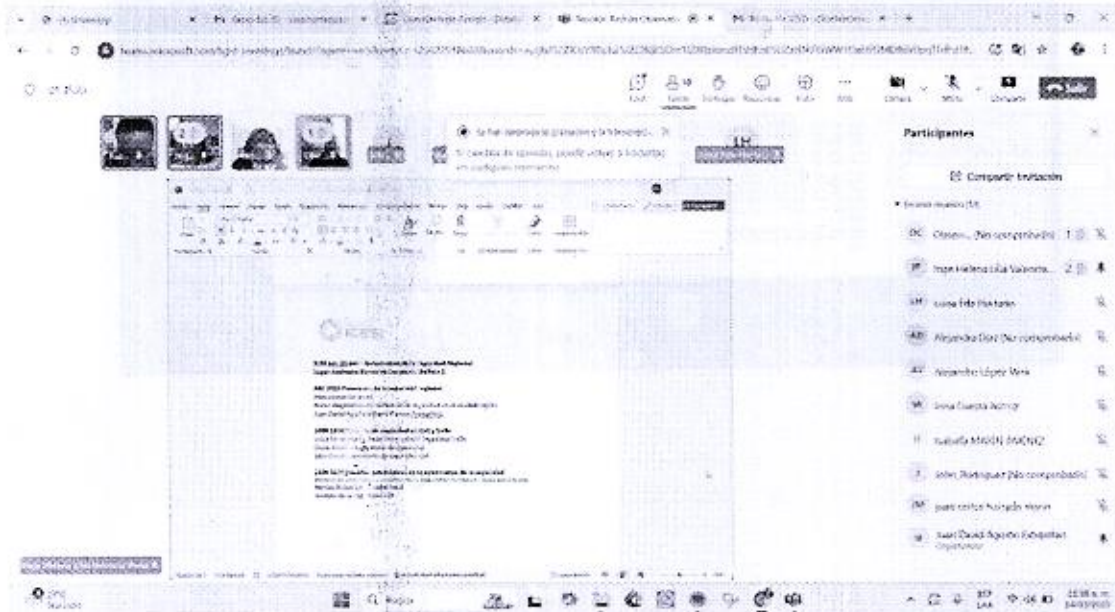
Participantes

Compartir invitación

Olasen... (No comprobado)

Inge Helena Lilia Valencia...

Luisa Fda Montaño

Alejandra Díaz (No comprobado)

Alejandro López Mera

Irina Cuesta Acosta

Isabella MARÍN JIMÉNEZ

Jahir Rodríguez (No comprobado)

Juan carlos hurtado marín

Juan David Agudelo Echeverri
Organizador

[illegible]